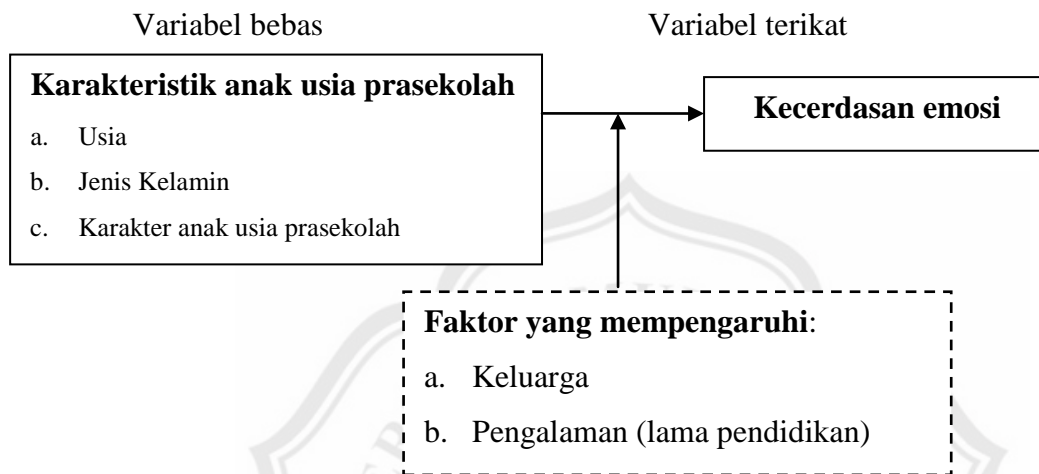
Variabel bebas

Variabel terikat

**Karakteristik anak usia prasekolah**

a. Usia

b. Jenis Kelamin

c. Karakter anak usia prasekolah

**Kecerdasan emosi**

**Faktor yang mempengaruhi**:

a. Keluarga

b. Pengalaman (lama pendidikan)